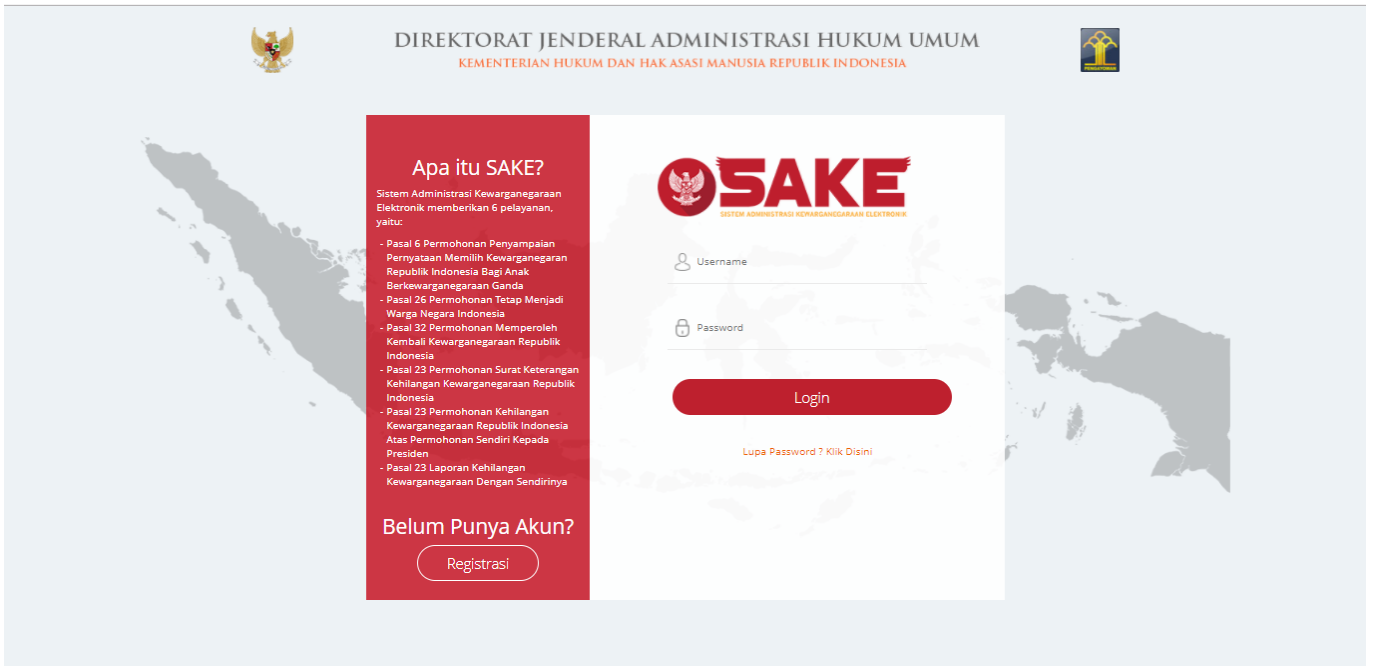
DIREKTORAT JENDERAL ADMINISTRASI HUKUM UMUM
KEMENTERIAN HUKUM DAN HAK ASASI MANUSIA REPUBLIK INDONESIA

Apa itu SAKE?

Sistem Administrasi Kewarganegaraan Elektronik memberikan 6 pelayanan, yaitu:

- Pasal 6 Permohonan Penyampaian Pernyataan Memilih Kewarganegaran Republik Indonesia Bagi Anak Berkewarganegaraan Ganda
- Pasal 26 Permohonan Tetap Menjadi Warga Negara Indonesia
- Pasal 32 Permohonan Memperoleh Kembali Kewarganegaraan Republik Indonesia
- Pasal 23 Permohonan Surat Keterangan Kehilangan Kewarganegaraan Republik Indonesia
- Pasal 23 Permohonan Kehilangan Kewarganegaraan Republik Indonesia Atas Permohonan Sendiri Kepada Presiden
- Pasal 23 Laporan Kehilangan Kewarganegaraan Dengan Sendirinya

Belum Punya Akun?

Registrasi

SAKE
SISTEM ADMINISTRASI KEWARGANEGARAAN ELEKTRONIK

Username

Password

Login

Lupa Password ? Klik Disini